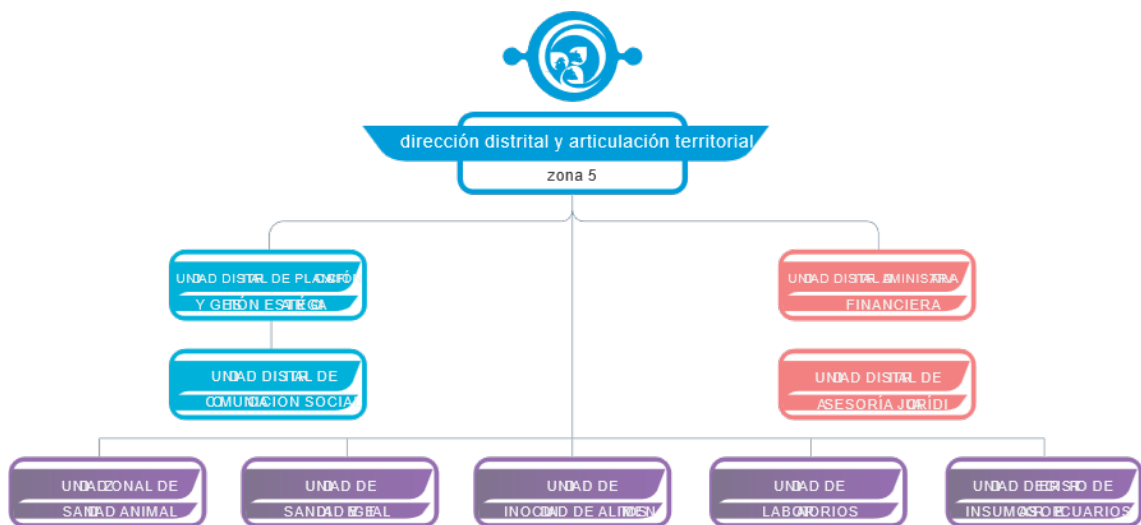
dirección distrital y articulación territorial
zona 5

UNIDAD DISTRITAL DE PLANIFICACIÓN Y GESTIÓN ESTRATÉGICA

UNIDAD DISTRITAL DE COMUNICACION SOCIAL

UNIDAD DISTRITAL ADMINISTRATIVA FINANCIERA

UNIDAD DISTRITAL DE ASESORÍA JURÍDI

UNIDAD ZONAL DE SANIDAD ANIMAL

UNIDAD DE SANIDAD VEGETAL

UNIDAD DE INOCUIDAD DE ALIMENTOS

UNIDAD DE LABORATORIOS

UNIDAD DE REGISTRO DE INSUMOS AGROPECUARIOS